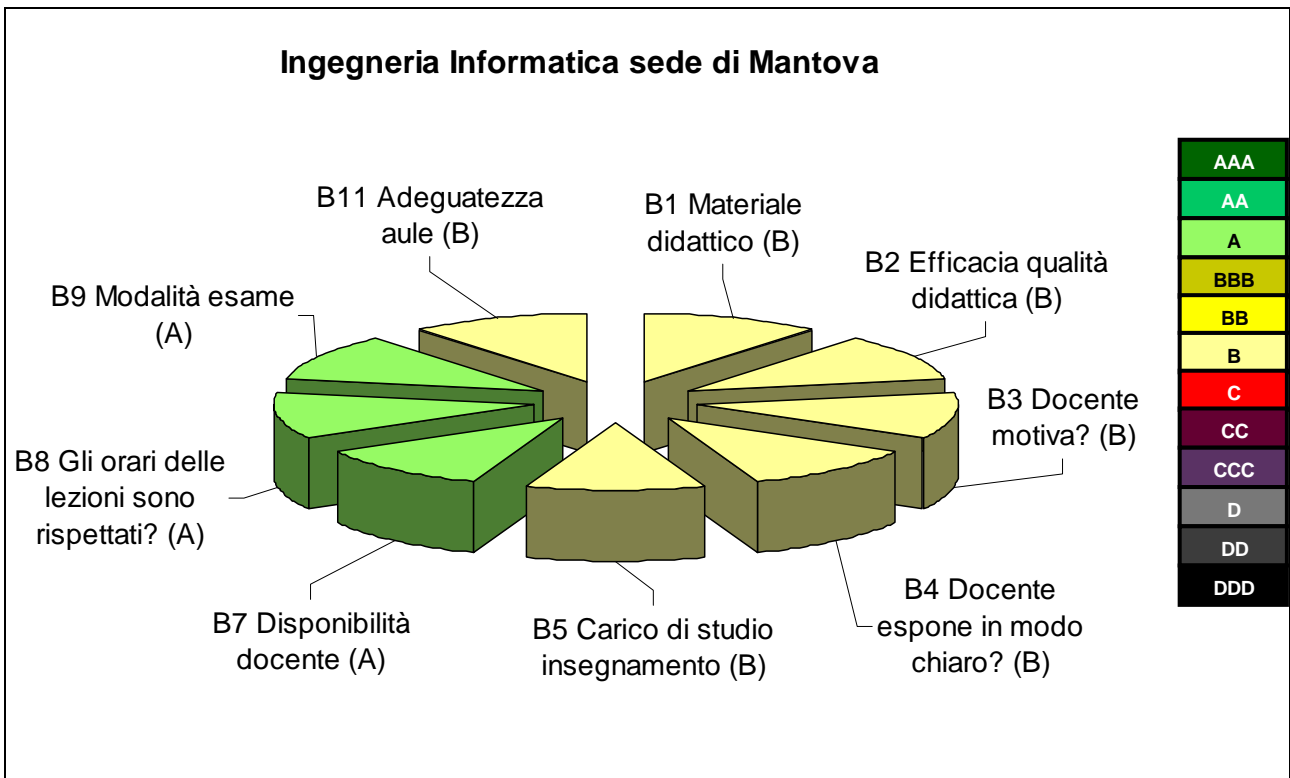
Ingegneria Informatica sede di Mantova

B11 Adeguatezza aule (B)

B1 Materiale didattico (B)

B2 Efficacia qualità didattica (B)

B9 Modalità esame (A)

B3 Docente motiva? (B)

B8 Gli orari delle lezioni sono rispettati? (A)

B7 Disponibilità docente (A)

B5 Carico di studio insegnamento (B)

B4 Docente espone in modo chiaro? (B)

AAA
AA
A
BBB
BB
B
C
CC
CCC
D
DD
DDD